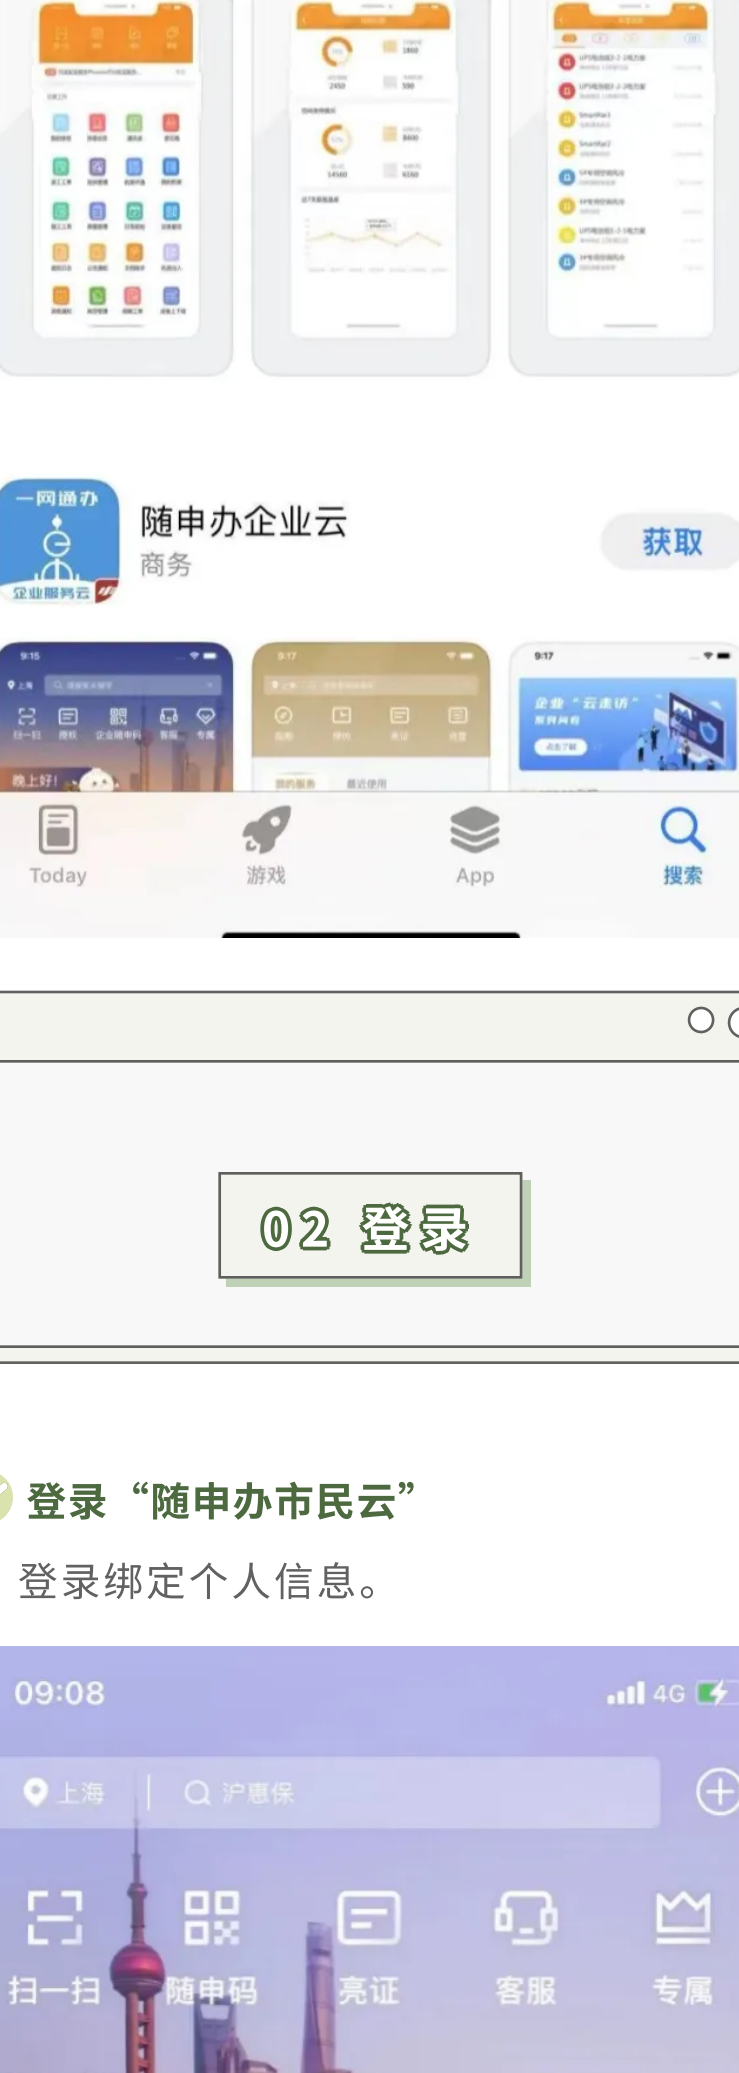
一网通办
企业服务云

随申办企业云
商务

获取

9:15
9:17
9:17

扫一扫
亮证
企业随申码
客服
专属

晚上好!

企业"云走访"

Today
游戏
App
搜索

02 登录

登录"随申办市民云"

登录绑定个人信息。

09:08
4G

上海
沪惠保

扫一扫
随申码
亮证
客服
专属